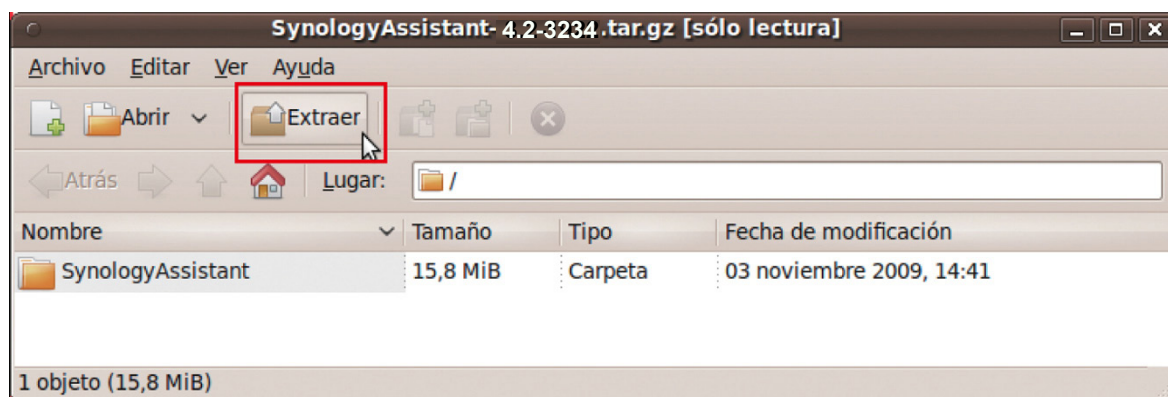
SynologyAssistant- 4.2-3234 .tar.gz [sólo lectura]

Archivo Editar Ver Ayuda

Abrir Extraer

Atrás Lugar: /

| Nombre | Tamaño | Tipo | Fecha de modificación |
|---|---|---|---|
| SynologyAssistant | 15,8 MiB | Carpeta | 03 noviembre 2009, 14:41 |

1 objeto (15,8 MiB)